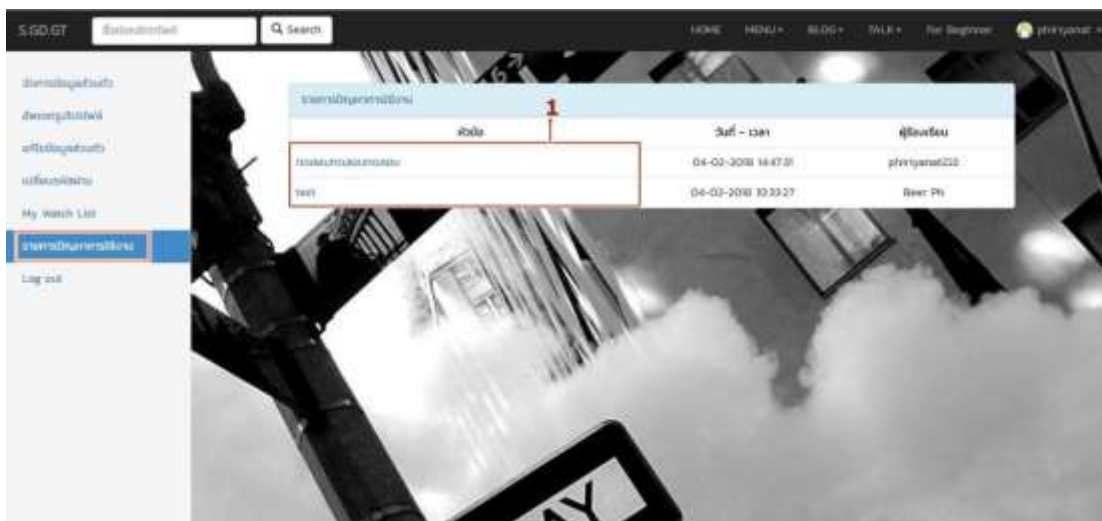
S.GD.GT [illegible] Search HOME MENU▾ BLOG▾ TALK▾ For Beginner phiriyanat ▾

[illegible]
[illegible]
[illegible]
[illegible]
My Watch List
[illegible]
Log out

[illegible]

1

| หัวข้อ | วันที่ - เวลา | ผู้ร้องเรียน |
|---|---|---|
| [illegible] | 04-02-2018 14:47:31 | phiriyanat233 |
| test | 04-02-2018 10:33:27 | Beer Ph |

AY